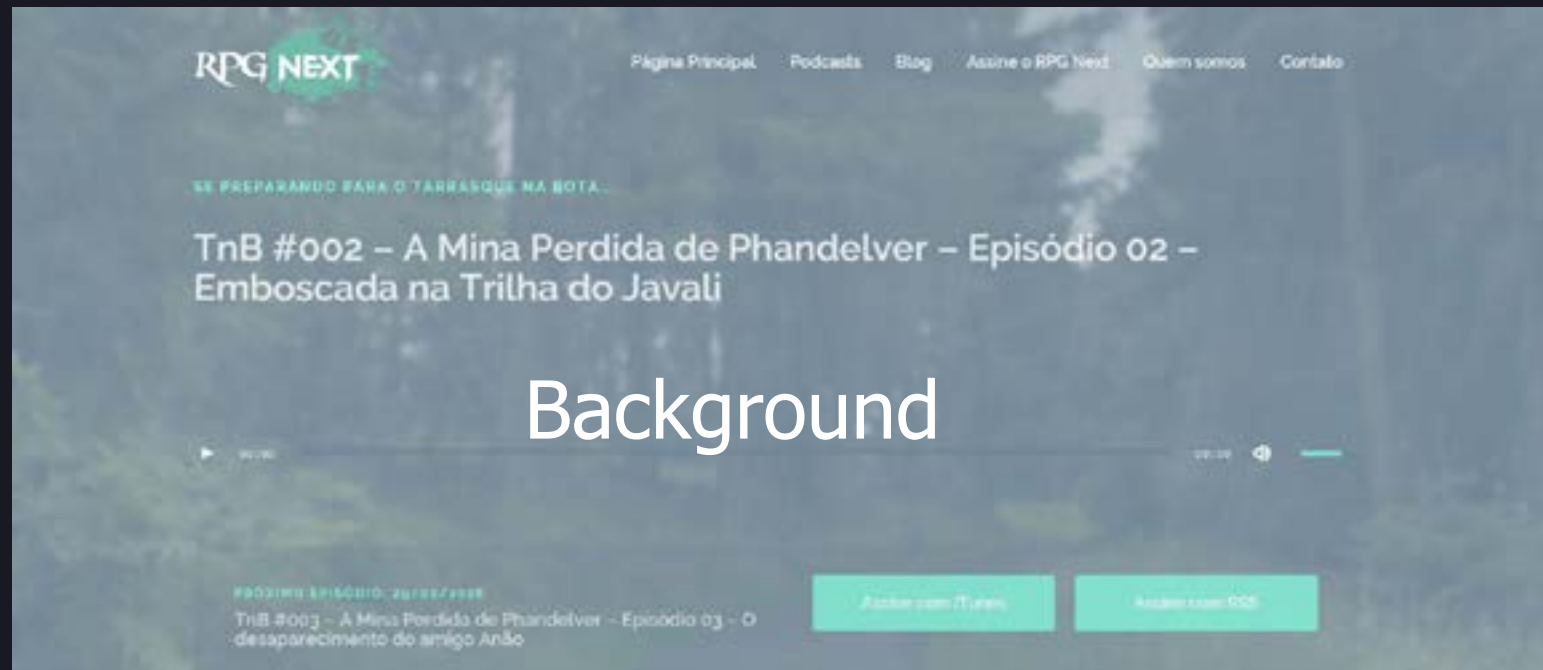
RPG NEXT

Página Principal Podcasts Blog Assine o RPG Next Quem somos Contato

SE PREPARANDO PARA O TARRASQUE NA BOTA...

TnB #002 – A Mina Perdida de Phandelver – Episódio 02 – Emboscada na Trilha do Javali

Background

00:00 00:00

PRÓXIMO EPISÓDIO: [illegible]

TnB #003 – A Mina Perdida de Phandelver – Episódio 03 – O desaparecimento do amigo Anão

Assine com iTunes

Assine com RSS